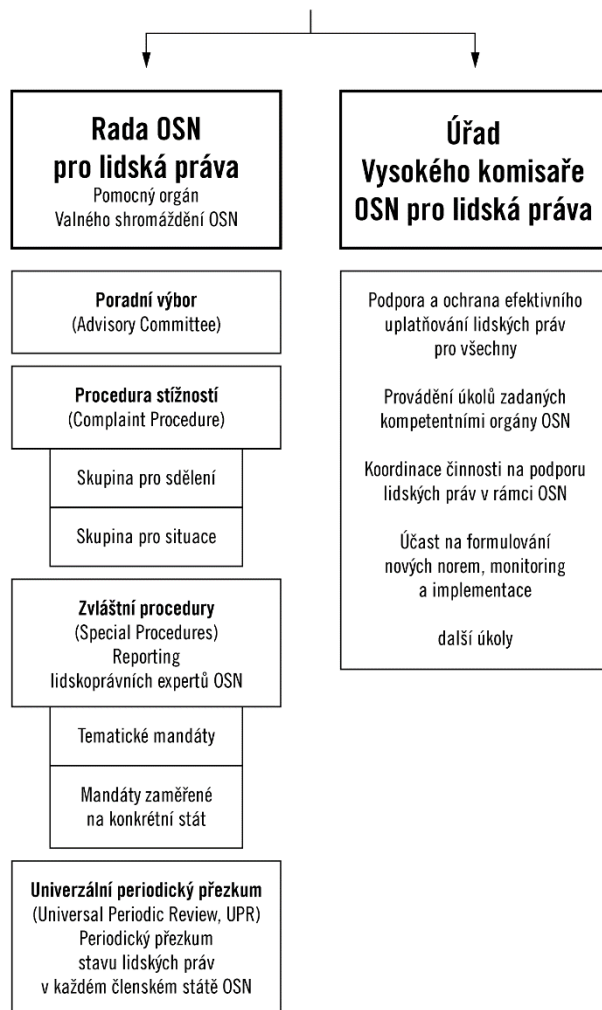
Rada OSN pro lidská práva
Pomocný orgán Valného shromáždění OSN

Poradní výbor
(Advisory Committee)

Procedura stížností
(Complaint Procedure)

Skupina pro sdělení

Skupina pro situace

Zvláštní procedury
(Special Procedures)
Reporting lidskoprávních expertů OSN

Tematické mandáty

Mandáty zaměřené na konkrétní stát

Univerzální periodický přezkum
(Universal Periodic Review, UPR)
Periodický přezkum stavu lidských práv v každém členském státě OSN

Úřad Vysokého komisaře OSN pro lidská práva

Podpora a ochrana efektivního uplatňování lidských práv pro všechny

Provádění úkolů zadaných kompetentními orgány OSN

Koordinace činnosti na podporu lidských práv v rámci OSN

Účast na formulování nových norem, monitoring a implementace

další úkoly